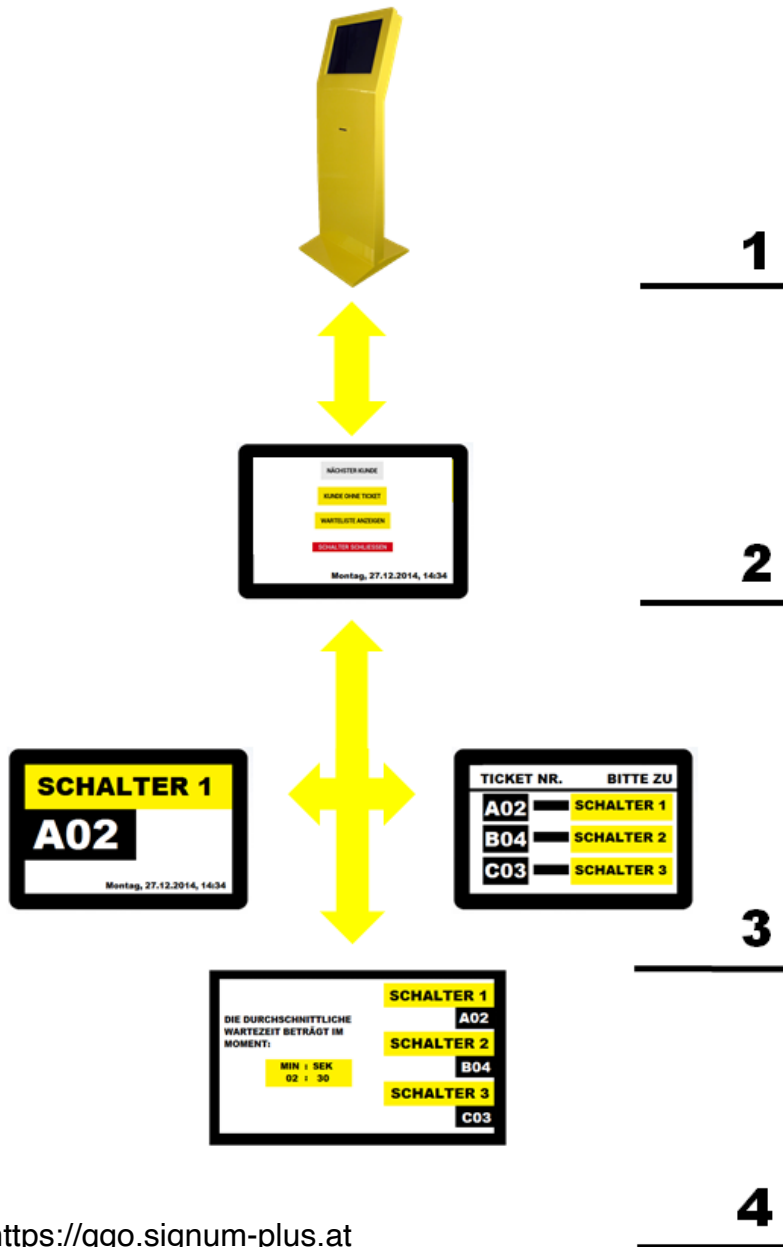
1

NÄCHSTER KUNDE

KUNDE OHNE TICKET

WARTELISTE ANZEIGEN

SCHALTER SCHLIESSEN

Montag, 27.12.2014, 14:34

2

SCHALTER 1

A02

Montag, 27.12.2014, 14:34

| TICKET NR. | BITTE ZU |
|---|---|
| A02 | SCHALTER 1 |
| B04 | SCHALTER 2 |
| C03 | SCHALTER 3 |

3

DIE DURCHSCHNITTLICHE WARTEZEIT BETRÄGT IM MOMENT:

MIN : SEK
02 : 30

SCHALTER 1
A02
SCHALTER 2
B04
SCHALTER 3
C03

4

https://qqo.signum-plus.at